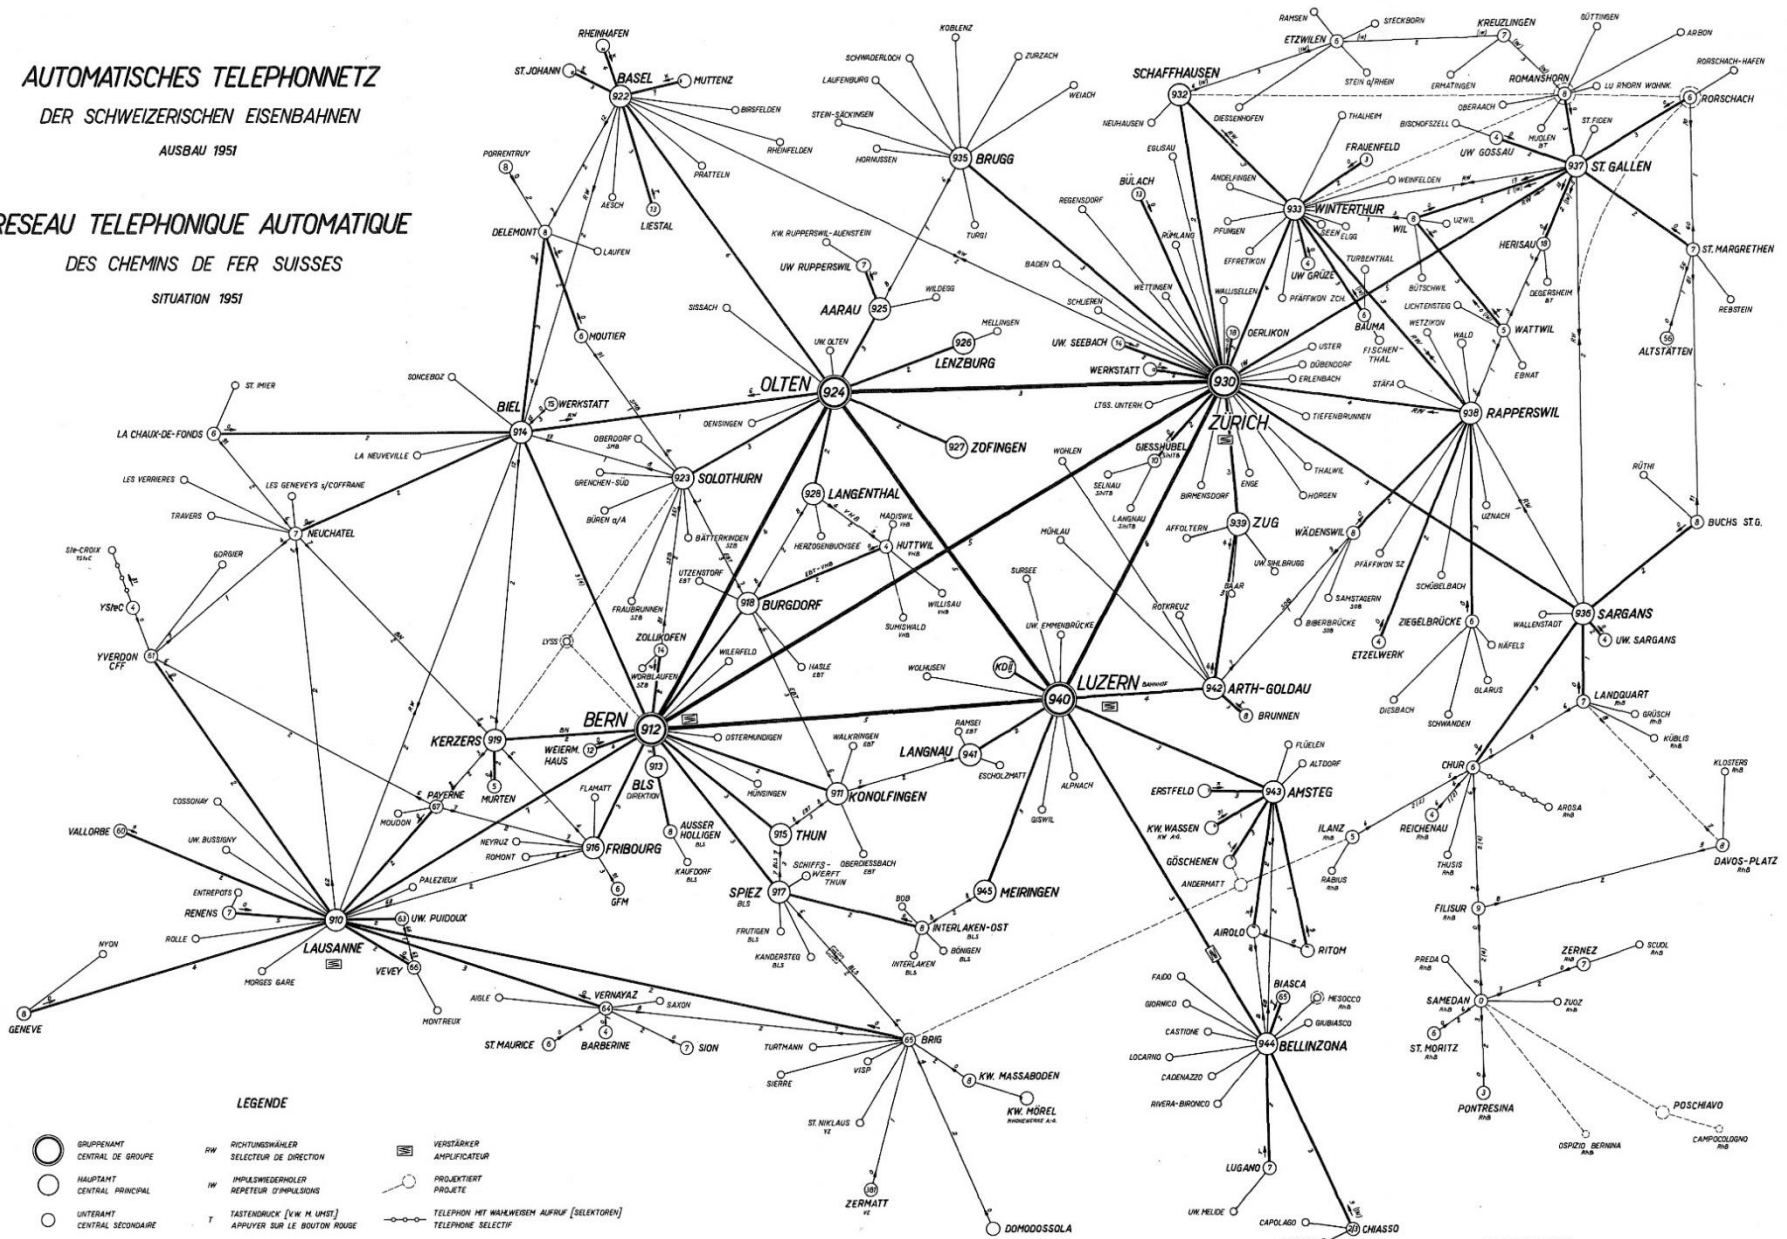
AUTOMATISCHES TELEPHONNETZ
DER SCHWEIZERISCHEN EISENBAHNEN
AUSBAU 1951

RESEAU TELEPHONIQUE AUTOMATIQUE
DES CHEMINS DE FER SUISSES
SITUATION 1951

RHEINHAFEN
ST. JOHANN
BASEL 922
MUTTENZ
BIRSFELDEN
RHEINFELDEN
PRATTELN
AESCH
LIESTAL
PORRENTRUY
DELEMONT
LAUFEN
MOUTIER
SISSACH
KOBLENZ
SCHWADERLOCH
ZURZACH
LAUFENBURG
WEIACH
STEIN-SÄCKINGEN
HORNUSSEN
935 BRUGG
TURGI
KW. RUPPERSWIL-AUENSTEIN
UW RUPPERSWIL
AARAU 925
WILDEGG
926 LENZBURG
MELLINGEN
UW. OLTEN
OLTEN 924
927 ZOFINGEN
SCHAFFHAUSEN 932
RAMSEN
ETZWILEN
STECKBORN
KREUZLINGEN
BÜTTINGEN
ARBON
STEIN a/RHEIN
ERMATINGEN
ROMANSHORN
LU RHORN WOHNK.
RORSCHACH-HAFEN
RORSCHACH
NEUHAUSEN
DIESSENHOFEN
THALHEIM
OBERAACH
BISCHOFSZELL
ST. FIDEN
MUOLEN
FRAUENFELD
UW GOSSAU
937 ST. GALLEN
EGLISAU
ANDELFINGEN
WEINFELDEN
BÜLACH
REGENSDORF
933 WINTERTHUR
PFUNGEN
SEEN
ELGG
WIL
UZWIL
RÜMLANG
EFFRETIKON
UW GRÜZE
TURBENTHAL
HERISAU
ST. MARGRETHEN
BADEN
WETTINGEN
WALLISELLEN
SCHLIEREN
PFÄFFIKON ZCH.
BAUMA
LICHTENSTEG
DEGERSHEIM
REBSTEIN
UW. SEEBACH
OERLIKON
USTER
WETZIKON
WALD
WATTWIL
ALTSTÄTTEN
FISCHENTHAL
WERKSTATT
DÜBENDORF
ERLENBACH
930 ZÜRICH
STÄFA
EBNAT
LTGS. UNTERH.
TIEFENBRUNNEN
938 RAPPERSWIL
SONCEBOZ
ST. IMIER
BIEL 914
WERKSTATT
LA CHAUX-DE-FONDS
LA NEUVEVILLE
DENSINGEN
OBERDORF
GRENCHEN-SÜD
923 SOLOTHURN
LES VERRIERES
LES GENEVEYS s/COFFRANE
TRAVERS
NEUCHATEL
GORGIER
Ste-CROIX
YSteC
YVERDON CFF
BÜREN a/A
BÄTTERKINDEN
928 LANGENTHAL
MADISWIL
HERZOGENBUCHSEE
HUTTWIL
UTZENSTORF
WILLISAU
SUMISWALD
FRAUBRUNNEN
918 BURGDORF
ZOLLIKOFEN
LYSS
WORBLAUFEN
WILERFELD
HASLE
WOHLEN
GIESSHÜBEL
SELNAU
LANGNAU
BIRMENSDORF
ENGE
THALWIL
HORGEN
AFFOLTERN
939 ZUG
WÄDENSWIL
UW SIHLBRUGG
UZNACH
RÜTHI
BUCHS ST.G.
MÜHLAU
BAAR
PFÄFFIKON SZ
SCHÜBELBACH
SURSEE
SAMSTAGERN
ROTKREUZ
BIBERBRÜCKE
ZIEGELBRÜCKE
WALLENSTADT
936 SARGANS
UW. SARGANS
UW. EMMENBRÜCKE
ETZELWERK
NÄFELS
GLARUS
WOLHUSEN
KDII
LUZERN 940
942 ARTH-GOLDAU
BRUNNEN
DIESBACH
SCHWANDEN
LANDQUART
GRÜSCH
KÜBLIS
BERN 912
KERZERS 919
WEIERM. HAUS
913
MURTEN
BLS DIREKTION
OSTERMUNDIGEN
WALKRINGEN
RAMSEI
LANGNAU 941
ESCHOLZMATT
ALPNACH
FLÜELEN
ALTDORF
943 AMSTEG
ERSTFELD
CHUR
KLOSTERS
AROSA
COSSONAY
PAYERNE
MOUDON
FLAMATT
AUSSER HOLLIGEN
MÜNSINGEN
911 KONOLFINGEN
GISWIL
KW. WASSEN
ILANZ
REICHENAU
VALLORBE
UW. BUSSIGNY
NEYRUZ
ROMONT
916 FRIBOURG
KAUFDORF
915 THUN
SCHIFFS-WERFT THUN
OBERDIESSBACH
GÖSCHENEN
ANDERMATT
THUSIS
RABIUS
DAVOS-PLATZ
ENTREPOTS
RENENS
ROLLE
PALEZIEUX
GFM
SPIEZ 917
FRUTIGEN
945 MEIRINGEN
BOB
INTERLAKEN-OST
BÖNIGEN
INTERLAKEN
FILISUR
910 LAUSANNE
UW. PUIDOUX
NYON
MORGES GARE
VEVEY
KANDERSTEG
AIROLO
RITOM
ZERNEZ
SCUOL
PREDA
GENEVE
MONTREUX
AIGLE
VERNAYAZ
SAXON
ST. MAURICE
BARBERINE
SION
TURTMANN
SIERRE
VISP
65 BRIG
KW. MASSABODEN
KW. MÖREL
FAIDO
GIORNICO
CASTIONE
LOCARNO
CADENAZZO
RIVERA-BIRONICO
BIASCA
MESOCCO
GIUBIASCO
944 BELLINZONA
SAMEDAN
ZUOZ
ST. MORITZ
PONTRESINA
POSCHIAVO
CAMPOCOLOGNO
OSPIZIO BERNINA
ST. NIKLAUS
ZERMATT
DOMODOSSOLA
LUGANO
UW. MELIDE
CAPOLAGO
CHIASSO

LEGENDE
GRUPPENAMT CENTRAL DE GROUPE
HAUPTAMT CENTRAL PRINCIPAL
UNTERAMT CENTRAL SECONDAIRE
RW RICHTUNGSWÄHLER SELECTEUR DE DIRECTION
IW IMPULSWIEDERHOLER REPETEUR D'IMPULSIONS
T TASTENDRUCK [V.W. M. UMST.] APPUYER SUR LE BOUTON ROUGE
VERSTÄRKER AMPLIFICATEUR
PROJEKTIERT PROJETE
TELEPHON MIT WAHLWEISEM AUFRUF [SELEKTOREN] TELEPHONE SELECTIF